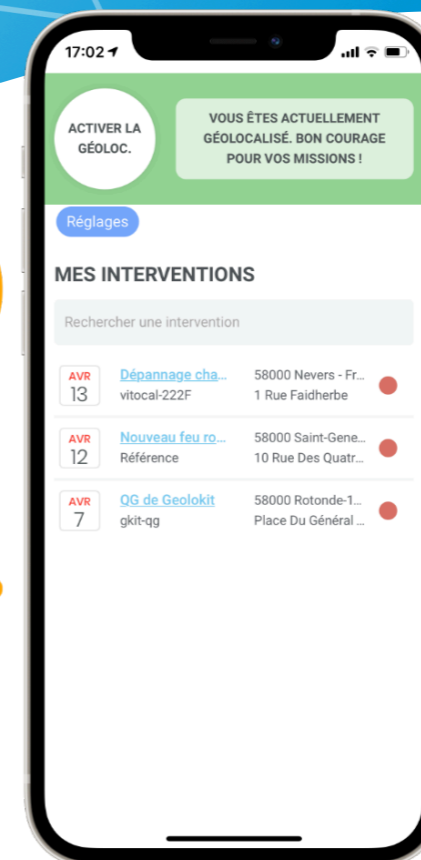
17:02

ACTIVER LA GÉOLOC.

VOUS ÊTES ACTUELLEMENT GÉOLOCALISÉ. BON COURAGE POUR VOS MISSIONS !

Réglages

MES INTERVENTIONS

Rechercher une intervention

AVR 13 Dépannage cha... vitocal-222F 58000 Nevers - Fr... 1 Rue Faidherbe

AVR 12 Nouveau feu ro... Référence 58000 Saint-Gene... 10 Rue Des Quatr...

AVR 7 QG de Geolokit gkit-qg 58000 Rotonde-1... Place Du Général ...